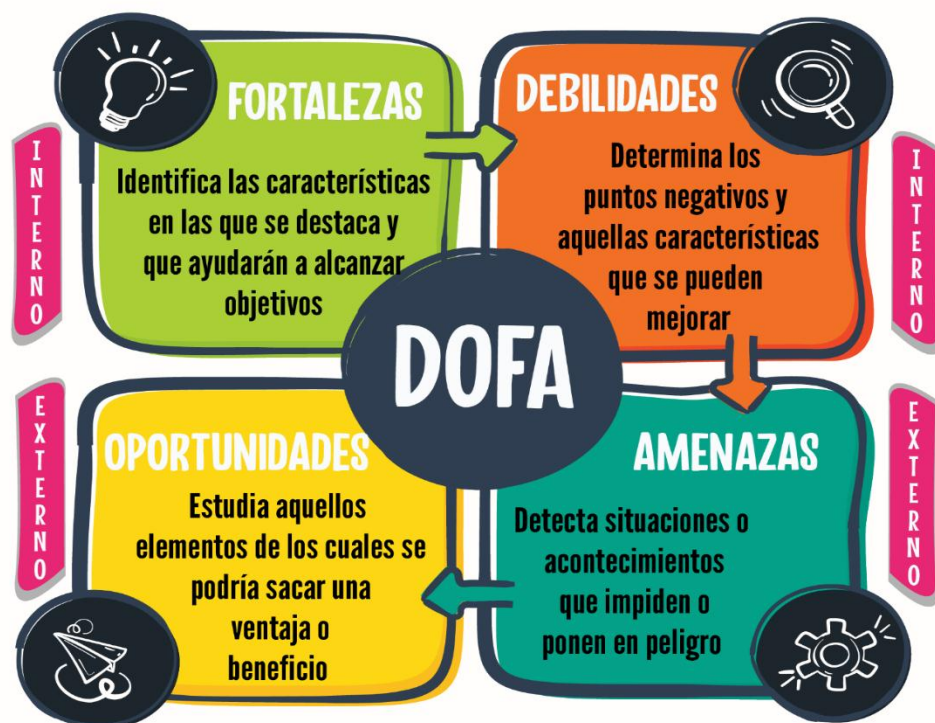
INTERNO

FORTALEZAS

Identifica las características en las que se destaca y que ayudarán a alcanzar objetivos

DEBILIDADES

Determina los puntos negativos y aquellas características que se pueden mejorar

INTERNO

DOFA

EXTERNO

OPORTUNIDADES

Estudia aquellos elementos de los cuales se podría sacar una ventaja o beneficio

AMENAZAS

Detecta situaciones o acontecimientos que impiden o ponen en peligro

EXTERNO